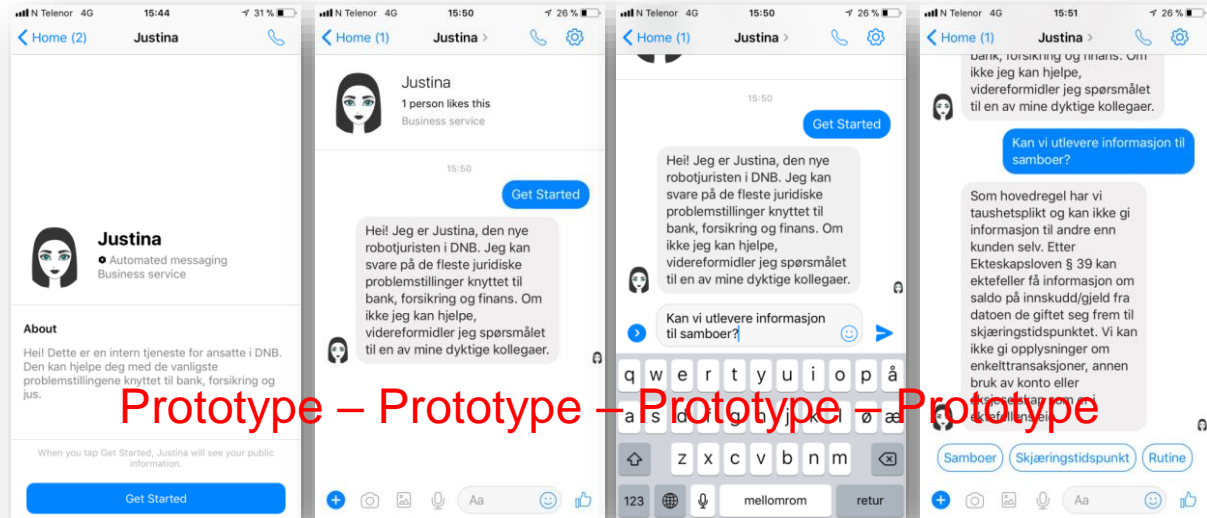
N Telenor 4G 15:44 31 %

Home (2) Justina

Justina

Automated messaging

Business service

About

Hei! Dette er en intern tjeneste for ansatte i DNB. Den kan hjelpe deg med de vanligste problemstillingene knyttet til bank, forsikring og jus.

When you tap Get Started, Justina will see your public information.

Get Started

N Telenor 4G 15:50 26 %

Home (1) Justina

Justina

1 person likes this

Business service

15:50

Get Started

Hei! Jeg er Justina, den nye robotjuristen i DNB. Jeg kan svare på de fleste juridiske problemstillinger knyttet til bank, forsikring og finans. Om ikke jeg kan hjelpe, videreformidler jeg spørsmålet til en av mine dyktige kollegaer.

Aa

N Telenor 4G 15:50 26 %

Home (1) Justina

15:50

Get Started

Hei! Jeg er Justina, den nye robotjuristen i DNB. Jeg kan svare på de fleste juridiske problemstillinger knyttet til bank, forsikring og finans. Om ikke jeg kan hjelpe, videreformidler jeg spørsmålet til en av mine dyktige kollegaer.

Kan vi utlevere informasjon til samboer?

q w e r t y u i o p å

a s d f g h j k l ø æ

z x c v b n m

123 mellomrom retur

N Telenor 4G 15:51 26 %

Home (1) Justina

bank, forsikring og finans. Om ikke jeg kan hjelpe, videreformidler jeg spørsmålet til en av mine dyktige kollegaer.

Kan vi utlevere informasjon til samboer?

Som hovedregel har vi taushetsplikt og kan ikke gi informasjon til andre enn kunden selv. Etter Ekteskapsloven § 39 kan ektefeller få informasjon om saldo på innskudd/gjeld fra datoen de giftet seg frem til skjæringstidspunktet. Vi kan ikke gi opplysninger om enkelttransaksjoner, annen bruk av konto eller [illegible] ektefellens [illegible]

Samboer Skjæringstidspunkt Rutine

Aa

Prototype – Prototype – Prototype – Prototype